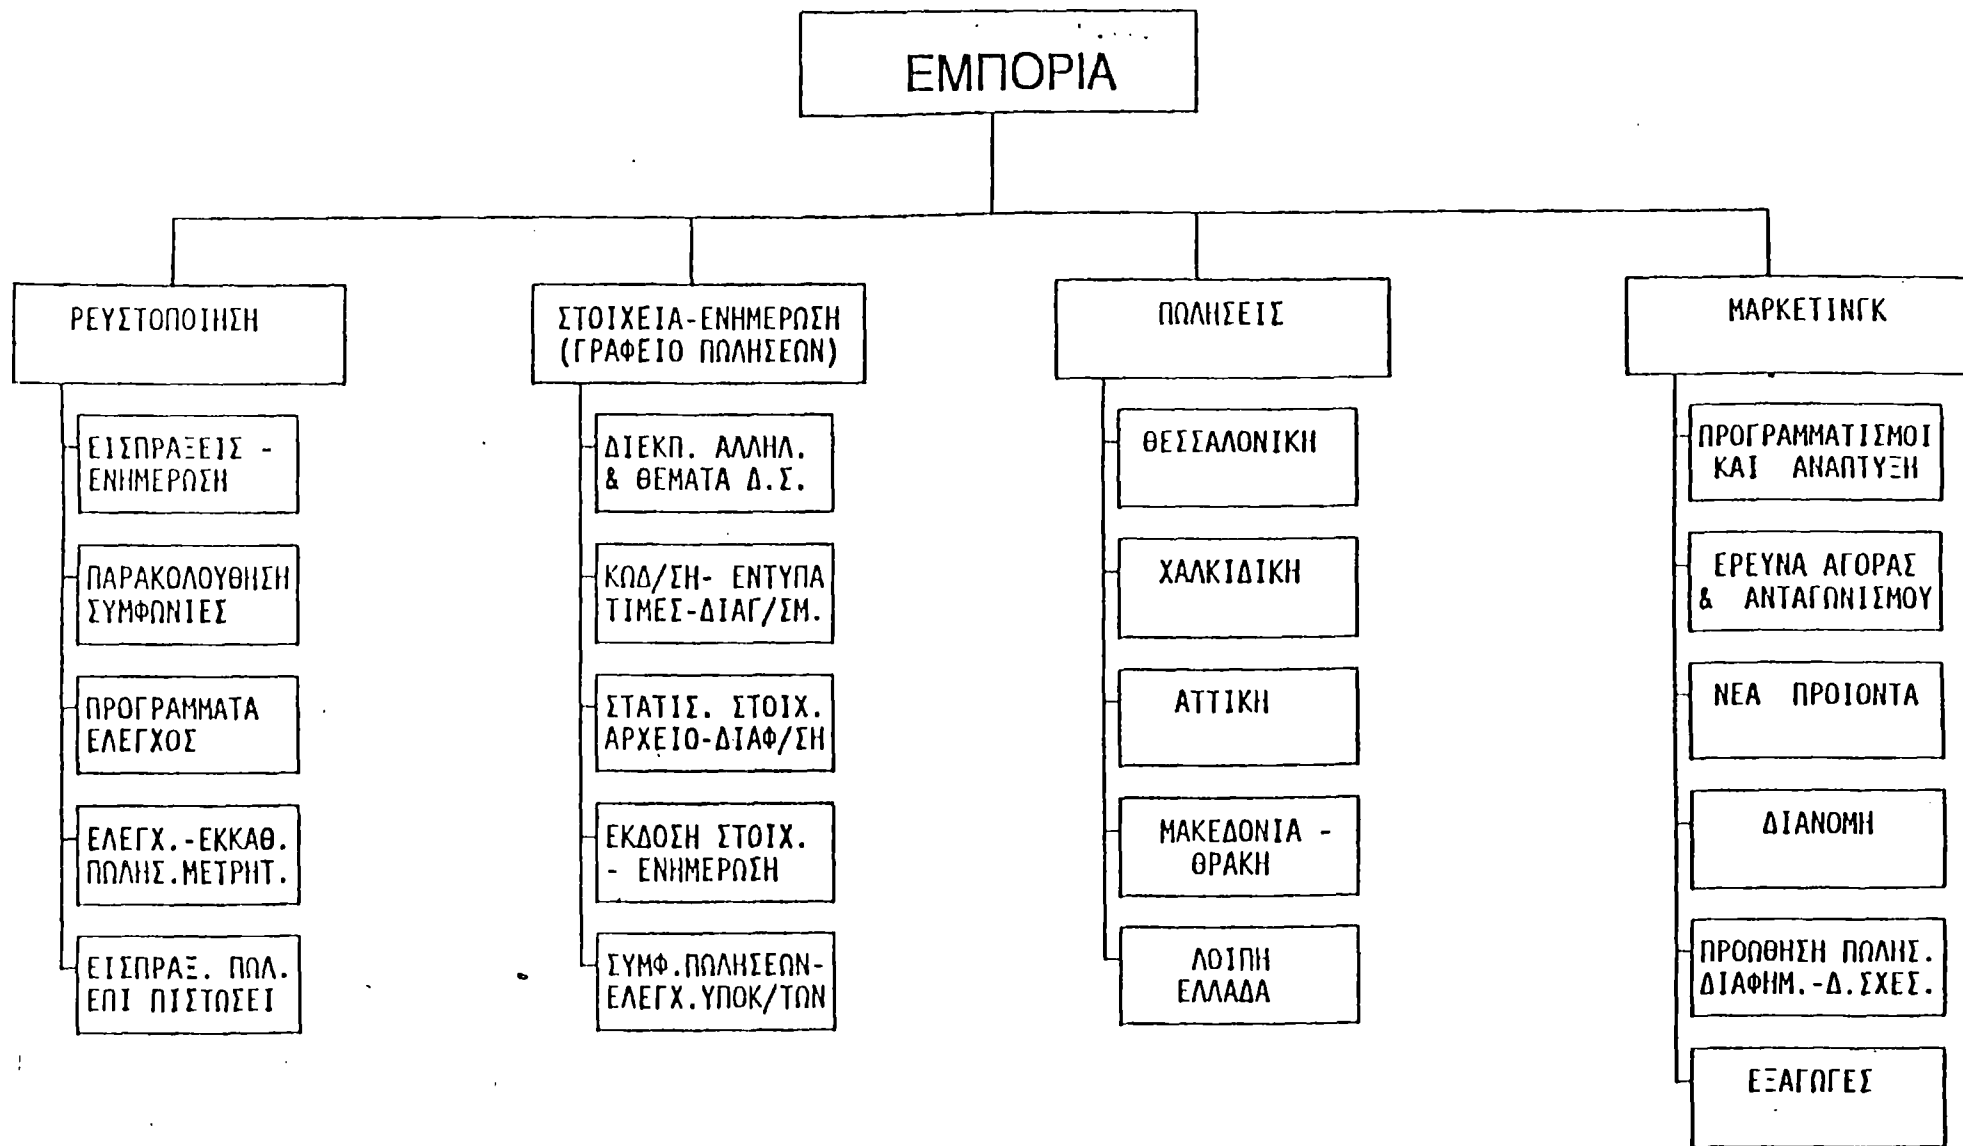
ΕΜΠΟΡΙΑ

ΡΕΥΣΤΟΠΟΙΗΣΗ

ΕΙΣΠΡΑΞΕΙΣ - ΕΝΗΜΕΡΩΣΗ

ΠΑΡΑΚΟΛΟΥΘΗΣΗ ΣΥΜΦΩΝΙΕΣ

ΠΡΟΓΡΑΜΜΑΤΑ ΕΛΕΓΧΟΣ

ΕΛΕΓΧ.-ΕΚΚΑΘ. ΠΩΛΗΣ.ΜΕΤΡΗΤ.

ΕΙΣΠΡΑΞ. ΠΩΛ. ΕΠΙ ΠΙΣΤΩΣΕΙ

ΣΤΟΙΧΕΙΑ-ΕΝΗΜΕΡΩΣΗ (ΓΡΑΦΕΙΟ ΠΩΛΗΣΕΩΝ)

ΔΙΕΚΠ. ΑΛΛΗΛ. & ΘΕΜΑΤΑ Δ.Σ.

ΚΩΔ/ΣΗ- ΕΝΤΥΠΑ ΤΙΜΕΣ-ΔΙΑΓ/ΣΜ.

ΣΤΑΤΙΣ. ΣΤΟΙΧ. ΑΡΧΕΙΟ-ΔΙΑΦ/ΣΗ

ΕΚΔΟΣΗ ΣΤΟΙΧ. - ΕΝΗΜΕΡΩΣΗ

ΣΥΜΦ.ΠΩΛΗΣΕΩΝ-ΕΛΕΓΧ.ΥΠΟΚ/ΤΩΝ

ΠΩΛΗΣΕΙΣ

ΘΕΣΣΑΛΟΝΙΚΗ

ΧΑΛΚΙΔΙΚΗ

ΑΤΤΙΚΗ

ΜΑΚΕΔΟΝΙΑ - ΘΡΑΚΗ

ΛΟΙΠΗ ΕΛΛΑΔΑ

ΜΑΡΚΕΤΙΝΓΚ

ΠΡΟΓΡΑΜΜΑΤΙΣΜΟΙ ΚΑΙ ΑΝΑΠΤΥΞΗ

ΕΡΕΥΝΑ ΑΓΟΡΑΣ & ΑΝΤΑΓΩΝΙΣΜΟΥ

ΝΕΑ ΠΡΟΙΟΝΤΑ

ΔΙΑΝΟΜΗ

ΠΡΟΩΘΗΣΗ ΠΩΛΗΣ. ΔΙΑΦΗΜ.-Δ.ΣΧΕΣ.

ΕΞΑΓΩΓΕΣ